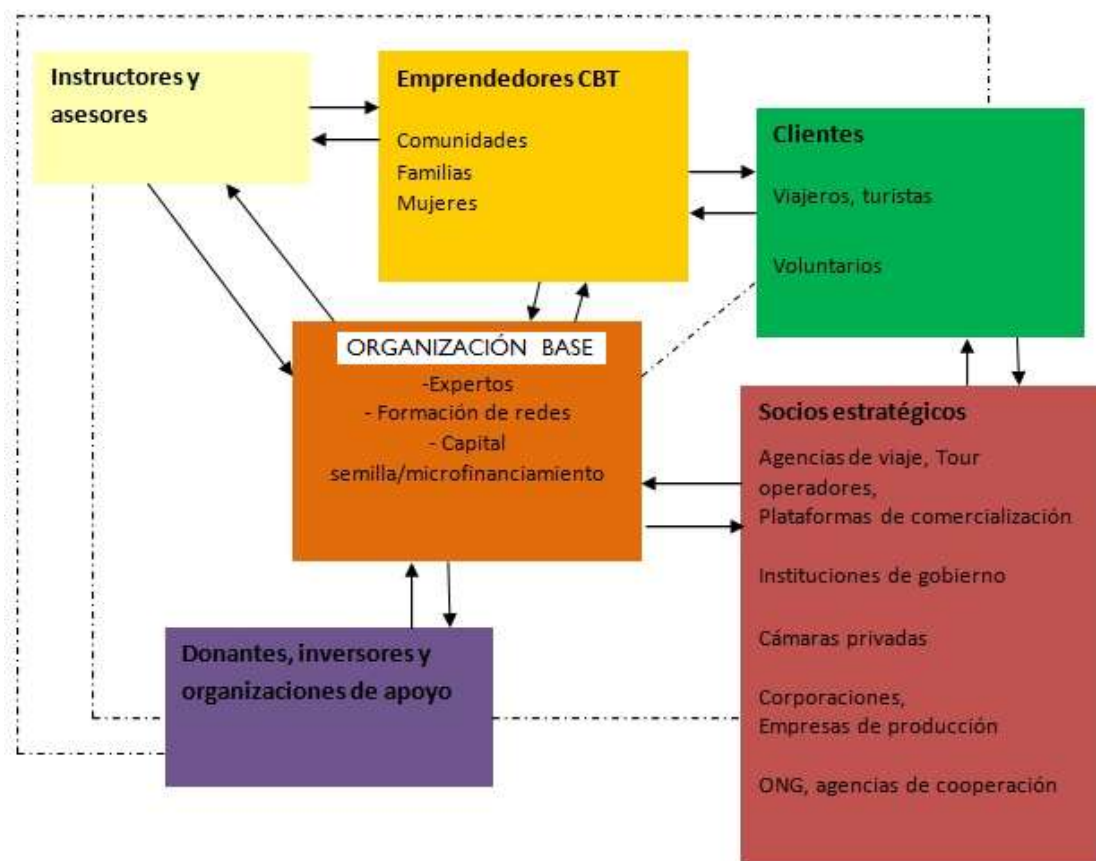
Instructores y asesores

Emprendedores CBT

Comunidades
Familias
Mujeres

Clientes

Viajeros, turistas

Voluntarios

ORGANIZACIÓN BASE

-Expertos
- Formación de redes
- Capital semilla/microfinanciamiento

Socios estratégicos

Agencias de viaje, Tour operadores,
Plataformas de comercialización

Instituciones de gobierno

Cámaras privadas

Corporaciones,
Empresas de producción

ONG, agencias de cooperación

Donantes, inversores y organizaciones de apoyo